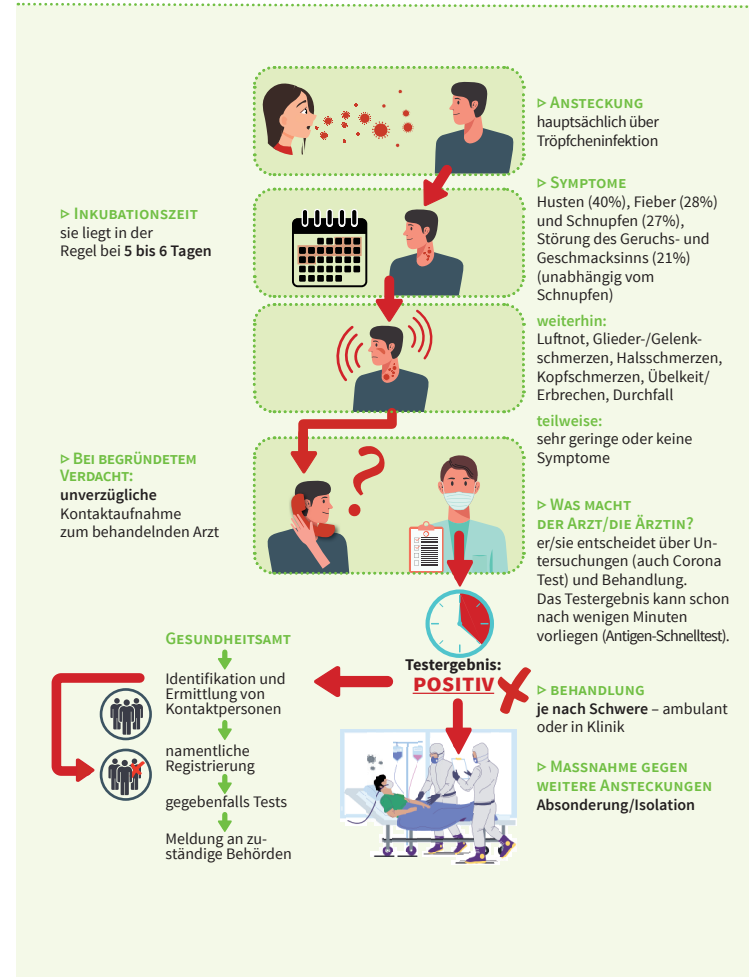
▷ ANSTECKUNG
hauptsächlich über Tröpfcheninfektion

▷ INKUBATIONSZEIT
sie liegt in der Regel bei **5 bis 6 Tagen**

▷ SYMPTOME
Husten (40%), Fieber (28%) und Schnupfen (27%), Störung des Geruchs- und Geschmacksinns (21%) (unabhängig vom Schnupfen)

weiterhin:
Luftnot, Glieder-/Gelenkschmerzen, Halsschmerzen, Kopfschmerzen, Übelkeit/ Erbrechen, Durchfall

teilweise:
sehr geringe oder keine Symptome

▷ BEI BEGRÜNDETEM VERDACHT:
**unverzügliche** Kontaktaufnahme zum behandelnden Arzt

▷ WAS MACHT DER ARZT/DIE ÄRZTIN?
er/sie entscheidet über Untersuchungen (auch Corona Test) und Behandlung. Das Testergebnis kann schon nach wenigen Minuten vorliegen (Antigen-Schnelltest).

GESUNDHEITSAMT

Identifikation und Ermittlung von Kontaktpersonen

namentliche Registrierung

gegebenfalls Tests

Meldung an zuständige Behörden

Testergebnis:
POSITIV

▷ BEHANDLUNG
**je nach Schwere** – ambulant oder in Klinik

▷ MASSNAHME GEGEN WEITERE ANSTECKUNGEN
**Absonderung/Isolation**